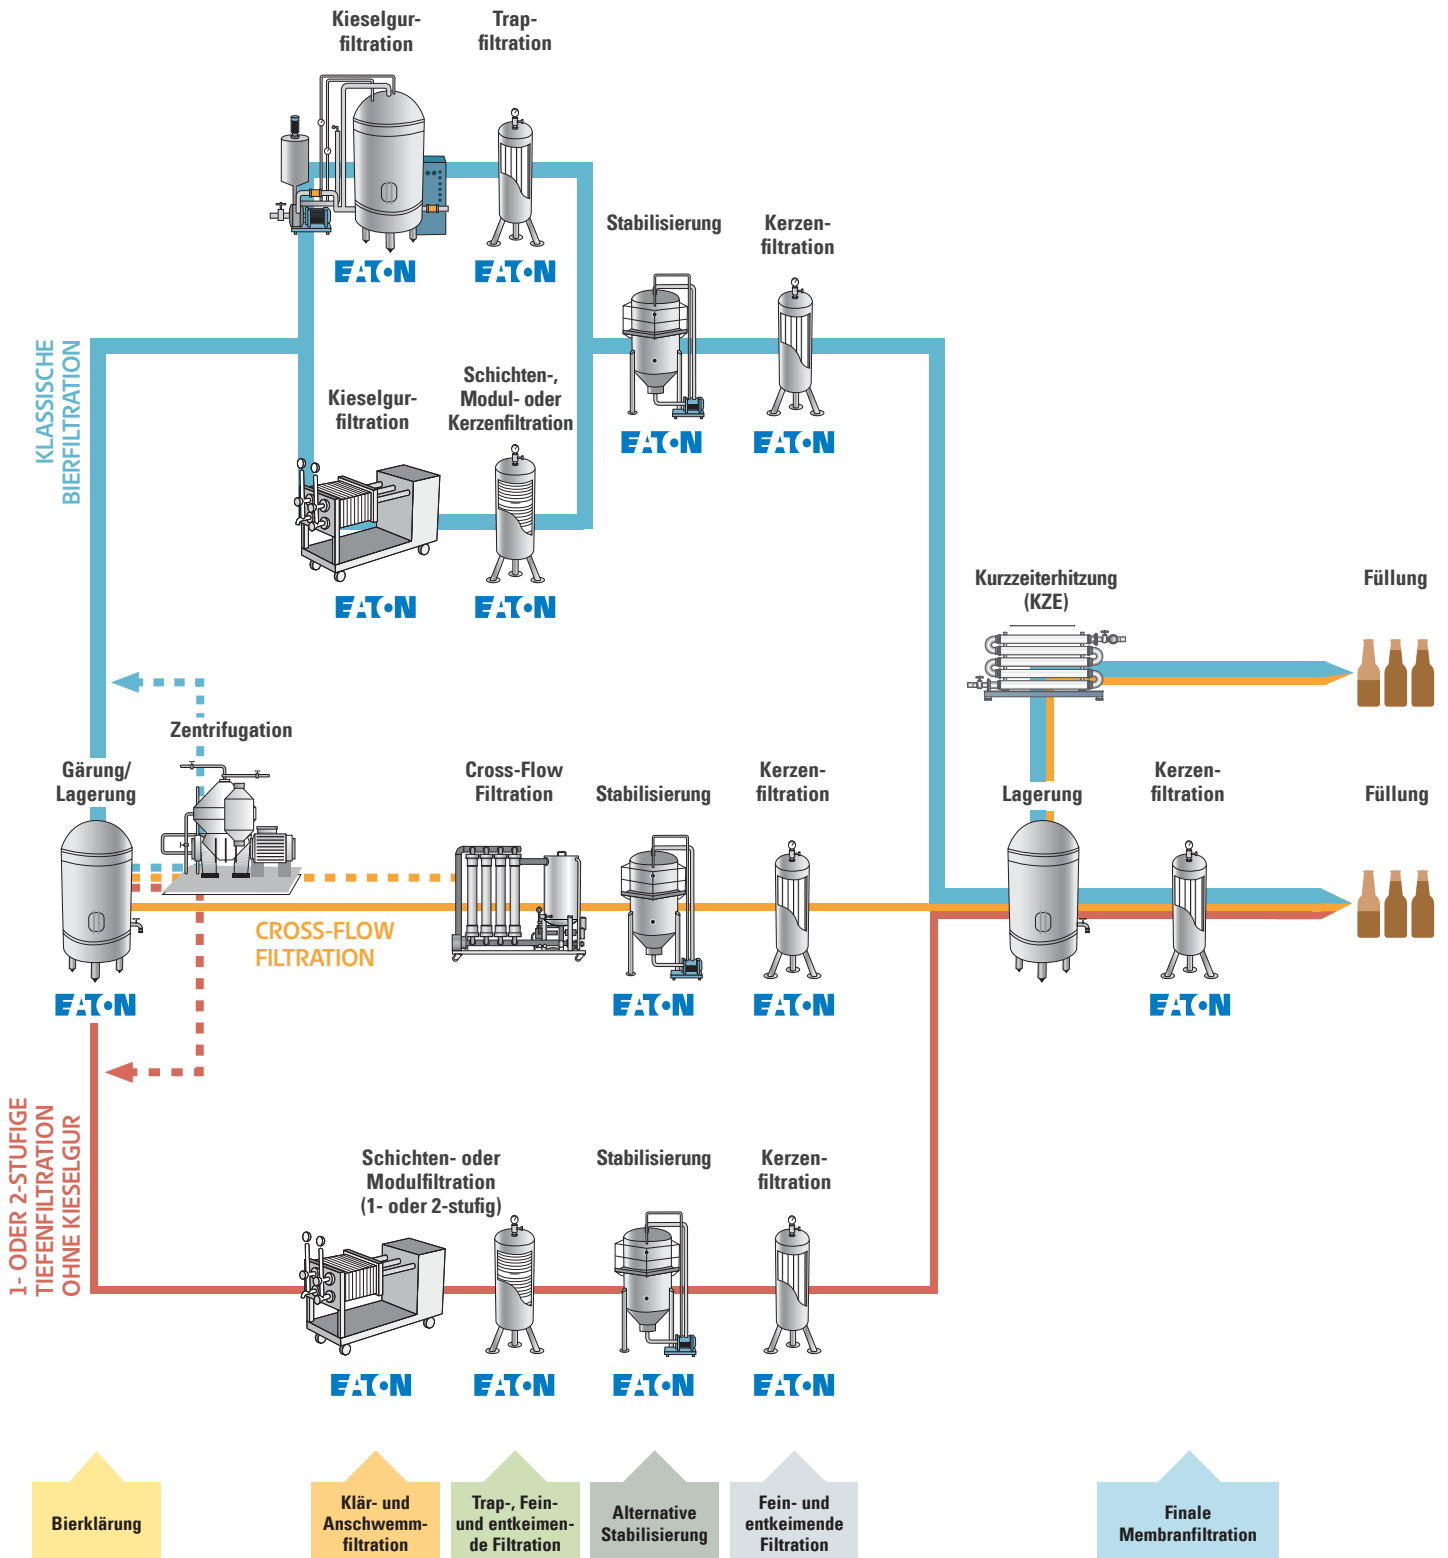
Kieselgur-filtration

Trap-filtration

EATON

EATON

Stabilisierung

Kerzen-filtration

EATON

EATON

KLASSISCHE BIERFILTRATION

Kieselgur-filtration

Schichten-, Modul- oder Kerzenfiltration

EATON

EATON

Kurzzeiterhitzung (KZE)

Füllung

Zentrifugation

Gärung/ Lagerung

Cross-Flow Filtration

Stabilisierung

Kerzen-filtration

Lagerung

Kerzen-filtration

Füllung

CROSS-FLOW FILTRATION

EATON

EATON

EATON

EATON

1- ODER 2-STUFIGE TIEFENFILTRATION OHNE KIESELGUR

Schichten- oder Modulfiltration (1- oder 2-stufig)

Stabilisierung

Kerzen-filtration

EATON

EATON

EATON

EATON

Bierklärung

Klär- und Anschwemm-filtration

Trap-, Fein- und entkeimende Filtration

Alternative Stabilisierung

Fein- und entkeimende Filtration

Finale Membranfiltration